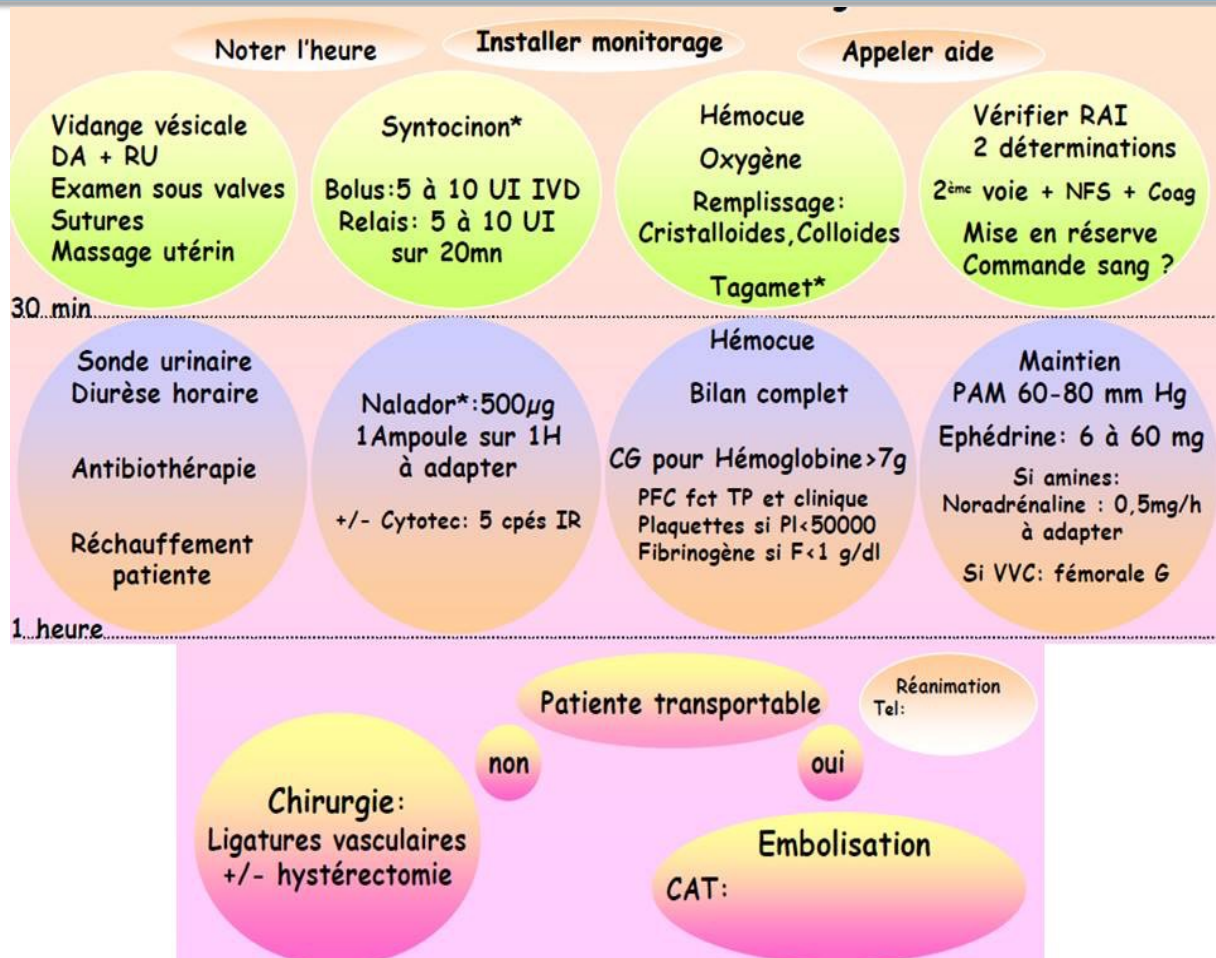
Noter l'heure

Installer monitorage

Appeler aide

Vidange vésicale
DA + RU
Examen sous valves
Sutures
Massage utérin

Syntocinon*

Bolus:5 à 10 UI IVD
Relais: 5 à 10 UI sur 20mn

Hémocue
Oxygène
Remplissage:
Cristalloides,Colloides

Tagamet*

Vérifier RAI
2 déterminations
2ème voie + NFS + Coag
Mise en réserve
Commande sang ?

30 min

Sonde urinaire
Diurèse horaire

Antibiothérapie

Réchauffement patiente

Nalador*:500$\mu g$
1Ampoule sur 1H
à adapter

+/- Cytotec: 5 cpés IR

Hémocue
Bilan complet

CG pour Hémoglobine>7g

PFC fct TP et clinique
Plaquettes si Pl<50000
Fibrinogène si F<1 g/dl

Maintien
PAM 60-80 mm Hg
Ephédrine: 6 à 60 mg
Si amines:
Noradrénaline : 0,5mg/h
à adapter
Si VVC: fémorale G

1 heure

Patiente transportable

Réanimation
Tel:

non

oui

Chirurgie:
Ligatures vasculaires
+/- hystérectomie

Embolisation
CAT: